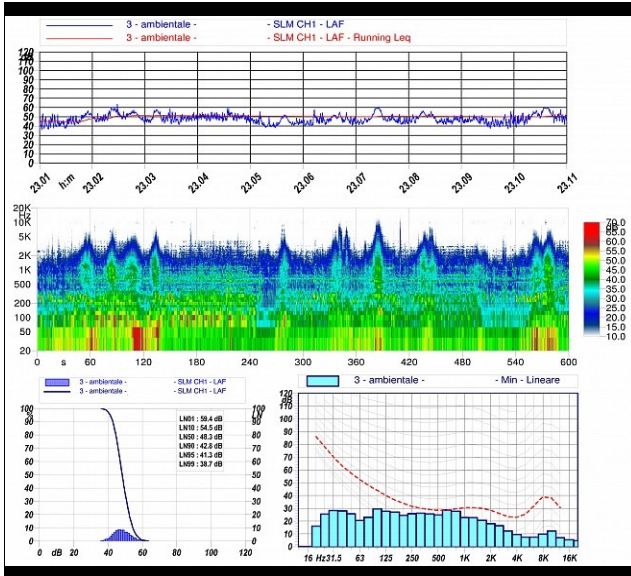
3 - ambientale - - SLM CH1 - LAF
3 - ambientale - - SLM CH1 - LAF - Running Leq

120 110 100 90 80 70 60 50 40 30 20 10 0

23.01 h:m 23.02 23.03 23.04 23.05 23.06 23.07 23.08 23.09 23.10 23.11

20K Hz 10K 5K 2K 1K 500 200 100 50 20

0 s 60 120 180 240 300 360 420 480 540 600

70.0 65.0 60.0 55.0 50.0 45.0 40.0 35.0 30.0 25.0 20.0 15.0 10.0

3 - ambientale - - SLM CH1 - LAF
3 - ambientale - - SLM CH1 - LAF

100 % 90 80 70 60 50 40 30 20 10 0

100 % 90 80 70 60 50 40 30 20 10 0

LN01 : 59.4 dB
LN10 : 54.5 dB
LN50 : 48.3 dB
LN90 : 42.8 dB
LN95 : 41.3 dB
LN99 : 38.7 dB

0 dB 20 40 60 80 100 120

3 - ambientale - - Min - Lineare

120 dB 110 100 90 80 70 60 50 40 30 20 10 0

16 Hz31.5 63 125 250 500 1K 2K 4K 8K 16K